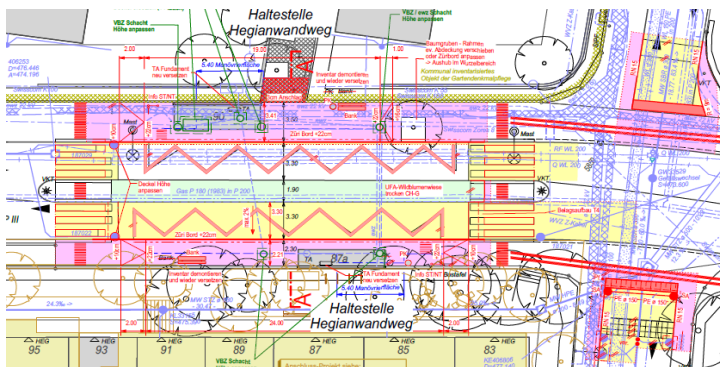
VBZ Schacht
Höhe anpassen

Haltestelle
Hegianwandweg

VBZ zwei Schacht
Höhe anpassen

2.00

TA Fundament
neu versetzen

5.40 Manövrierfläche

19.00

Baumgruben - Rahmen
ev. Ablösung verschieben
oder Zürbord anpassen
-> Aushub im Wurzelbereich

Kommunal inventarisiertes
Objekt der Gartendenkmalpflege

Inventar demontieren
und wieder versetzen

1.00

406253
D=476.448
A=474.196

Mast

Zürì Bord +22cm

3.30

1.90

3.30

2.30

Deckel Höhe
anpassen

Gas P 160 (1983) in P 200

UFA-Mittelformenwelle
trocken CH-S

Zürì Bord +22cm

Belagsaufbau 14

VKT

Mast

Inventar demontieren
und wieder versetzen

TA Fundament
neu versetzen

5.40 Manövrierfläche

87a

24.3‰

2.00

24.90

Haltestelle
Hegianwandweg

HEG
95

HEG
93

HEG
91

HEG
89

VBZ Schacht

HEG
87

HEG
85

HEG
83

PE ø 150

PE ø 150